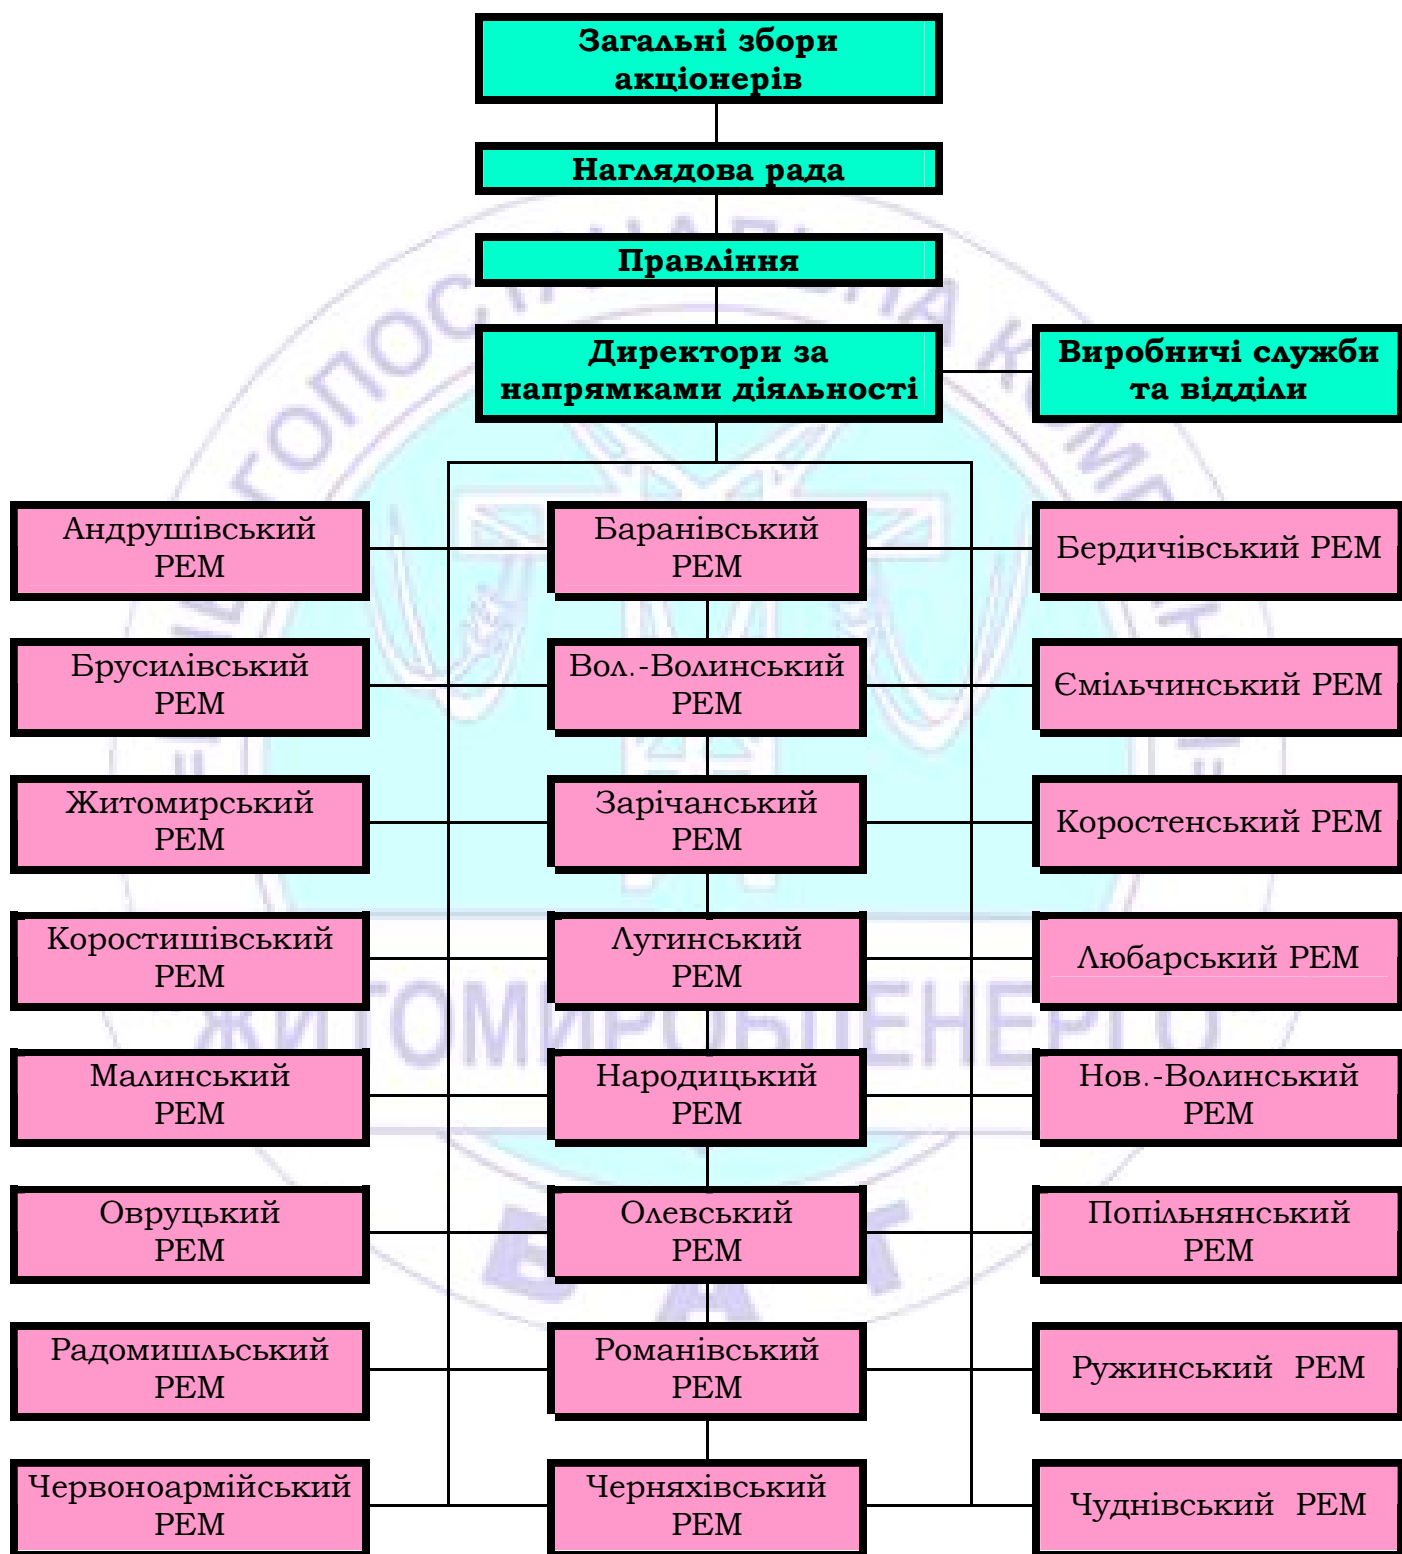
Загальні збори акціонерів

Наглядова рада

Правління

Директори за напрямками діяльності

Виробничі служби та відділи

Андрушівський РЕМ

Баранівський РЕМ

Бердичівський РЕМ

Брусилівський РЕМ

Вол.-Волинський РЕМ

Ємільчинський РЕМ

Житомирський РЕМ

Зарічанський РЕМ

Коростенський РЕМ

Коростишівський РЕМ

Лугинський РЕМ

Любарський РЕМ

Малинський РЕМ

Народицький РЕМ

Нов.-Волинський РЕМ

Овруцький РЕМ

Олевський РЕМ

Попільнянський РЕМ

Радомишльський РЕМ

Романівський РЕМ

Ружинський РЕМ

Червоноармійський РЕМ

Черняхівський РЕМ

Чуднівський РЕМ

ЖИТОМИРОБЛЕНЕРГО